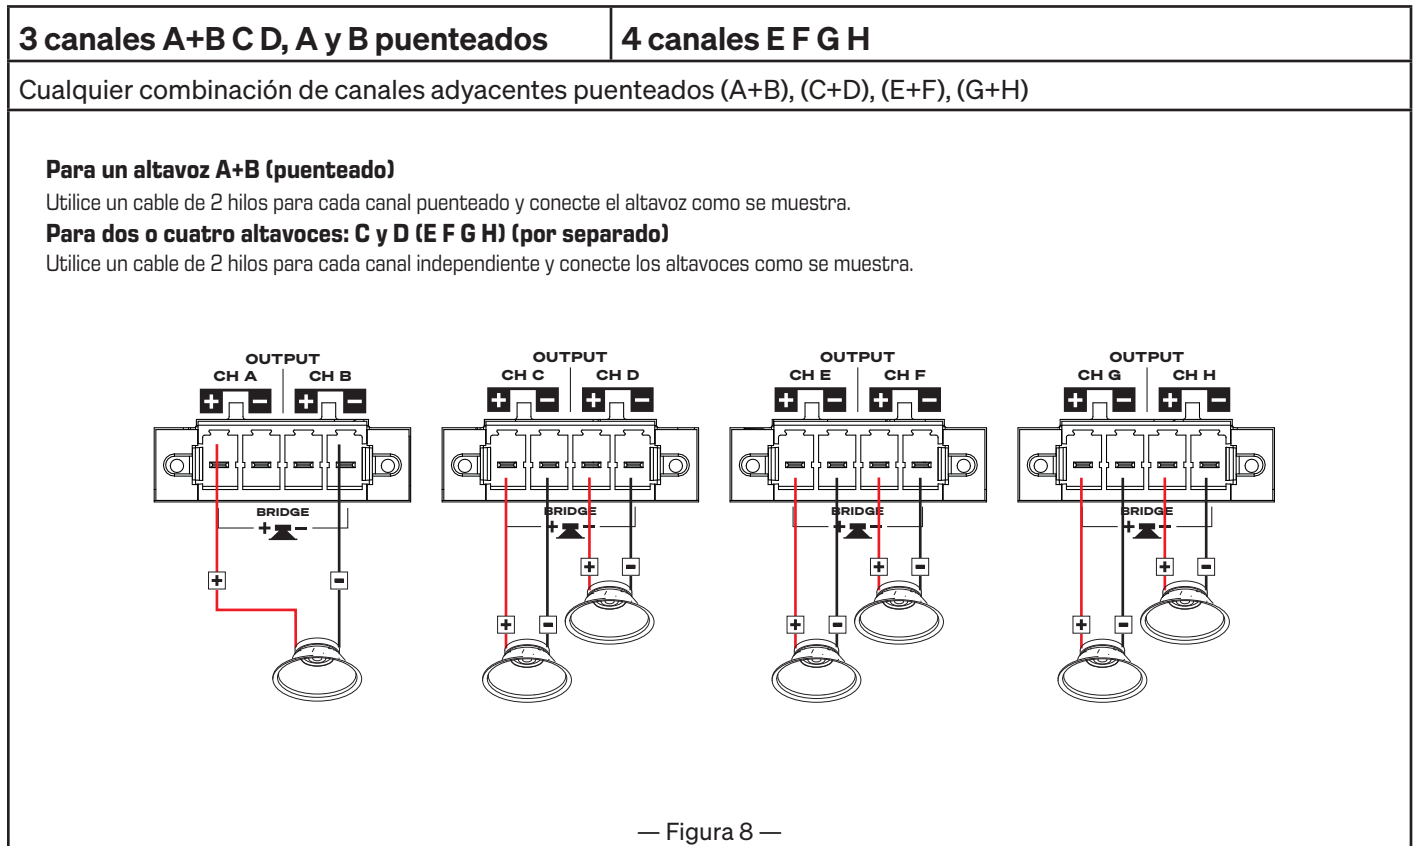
| 3 canales A+B C D, A y B puenteados | 4 canales E F G H |
|---|---|

Cualquier combinación de canales adyacentes puenteados (A+B), (C+D), (E+F), (G+H)

**Para un altavoz A+B (puenteado)**

Utilice un cable de 2 hilos para cada canal puenteado y conecte el altavoz como se muestra.

**Para dos o cuatro altavoces: C y D (E F G H) (por separado)**

Utilice un cable de 2 hilos para cada canal independiente y conecte los altavoces como se muestra.

OUTPUT
CH A CH B
+ − + −
BRIDGE
+ −
+ −

OUTPUT
CH C CH D
+ − + −
BRIDGE
+ −
+ − + −

OUTPUT
CH E CH F
+ − + −
BRIDGE
+ −
+ − + −

OUTPUT
CH G CH H
+ − + −
BRIDGE
+ −
+ − + −

— Figura 8 —